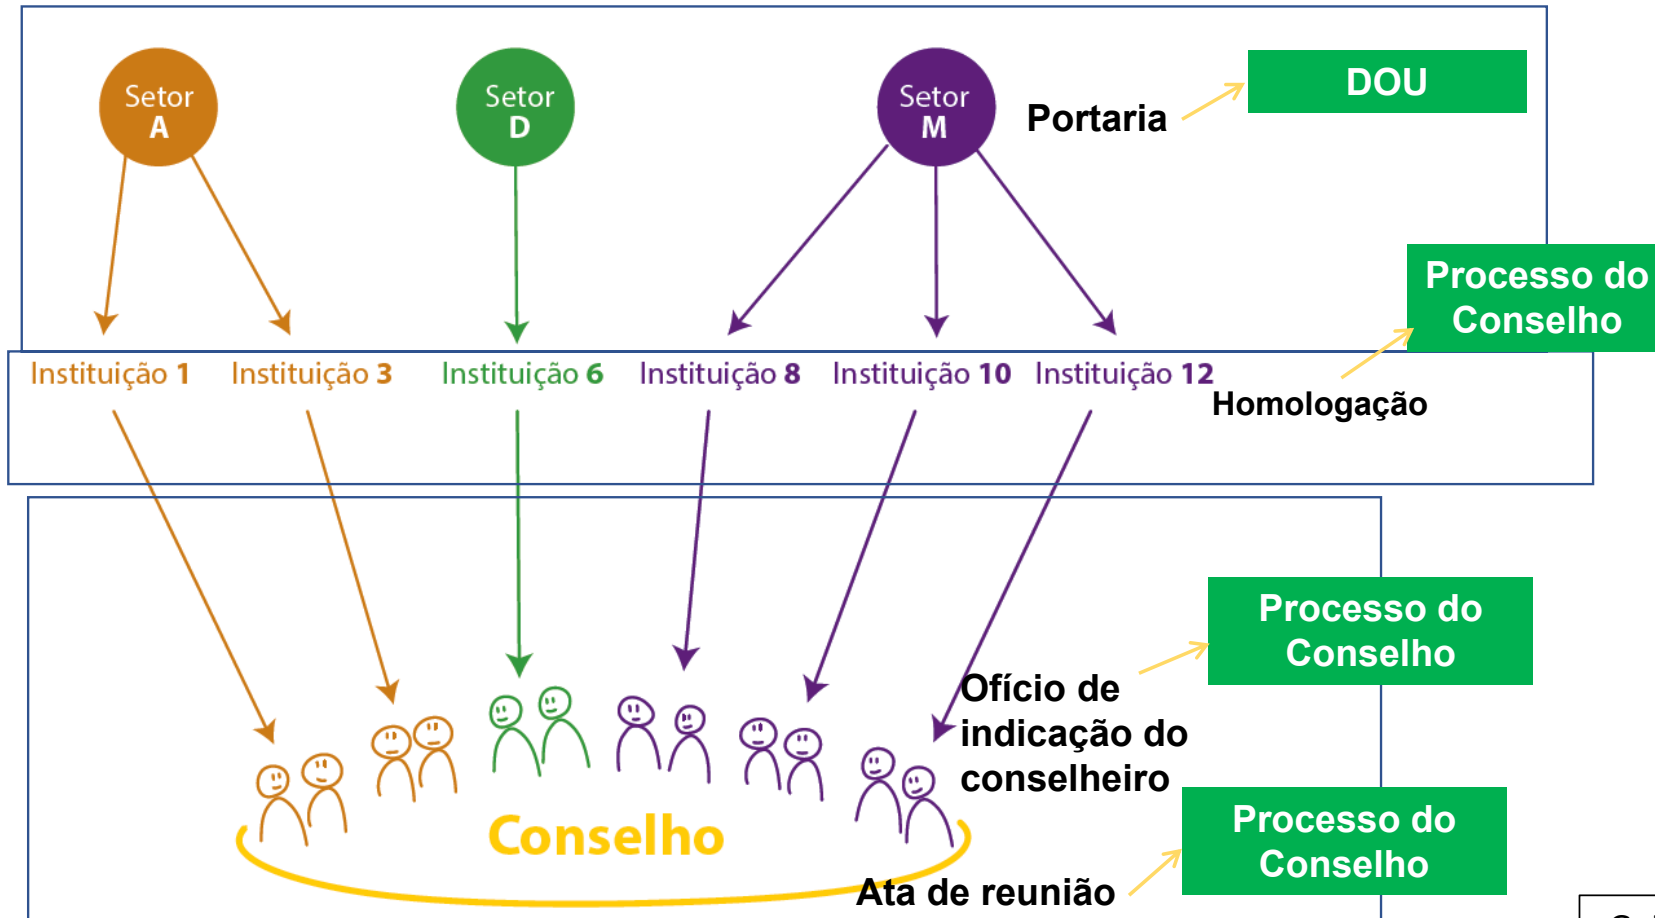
Setor A

Setor D

Setor M

Portaria

DOU

Processo do Conselho

Instituição 1 Instituição 3 Instituição 6 Instituição 8 Instituição 10 Instituição 12

Homologação

Processo do Conselho

Ofício de indicação do conselheiro

Conselho

Processo do Conselho

Ata de reunião